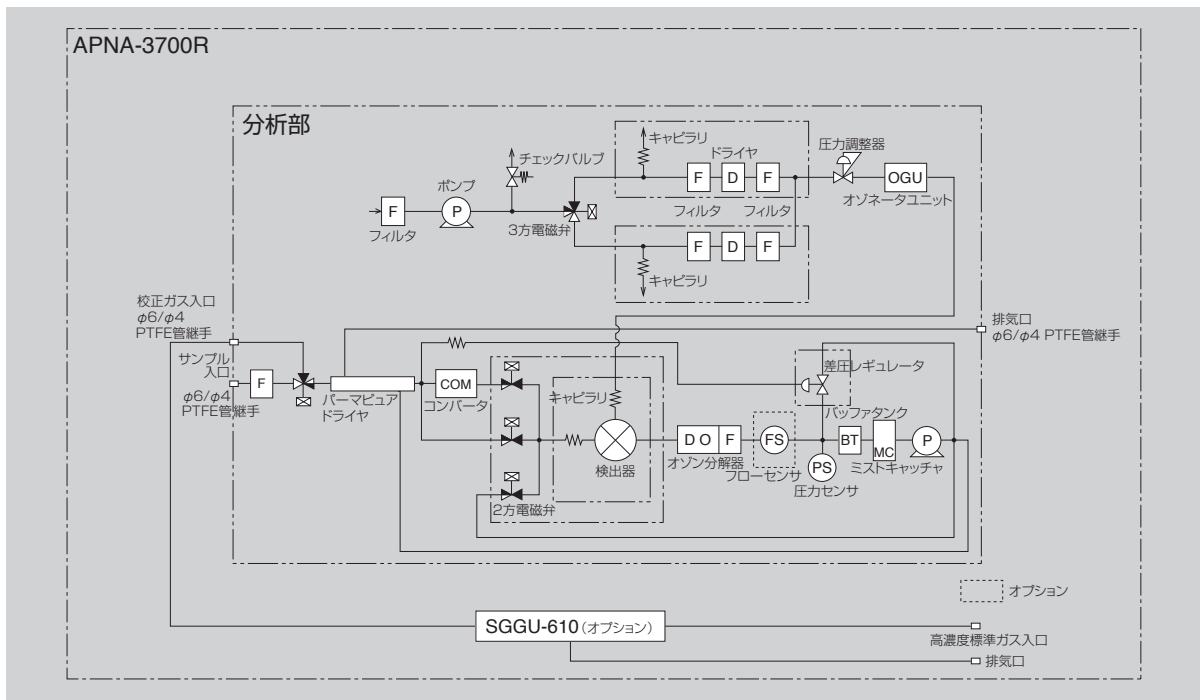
APNA-3700R

分析部

キャピラリ
ドライヤ
チェックバルブ
ポンプ
F
P
F D F
フィルタ フィルタ
圧力調整器
OGU
オゾネータユニット
フィルタ
3方電磁弁
F D F
キャピラリ

校正ガス入口
$\phi6/\phi4$
PTFE管継手
サンプル入口
F
$\phi6/\phi4$
PTFE管継手
パーマピュアドライヤ
COM
コンバータ
キャピラリ
検出器
2方電磁弁
D O F
オゾン分解器
FS
フローセンサ
PS
圧力センサ
差圧レギュレータ
バッファタンク
BT
MC
ミストキャッチャ
P
排気口
$\phi6/\phi4$ PTFE管継手

オプション

SGGU-610（オプション）
高濃度標準ガス入口
排気口